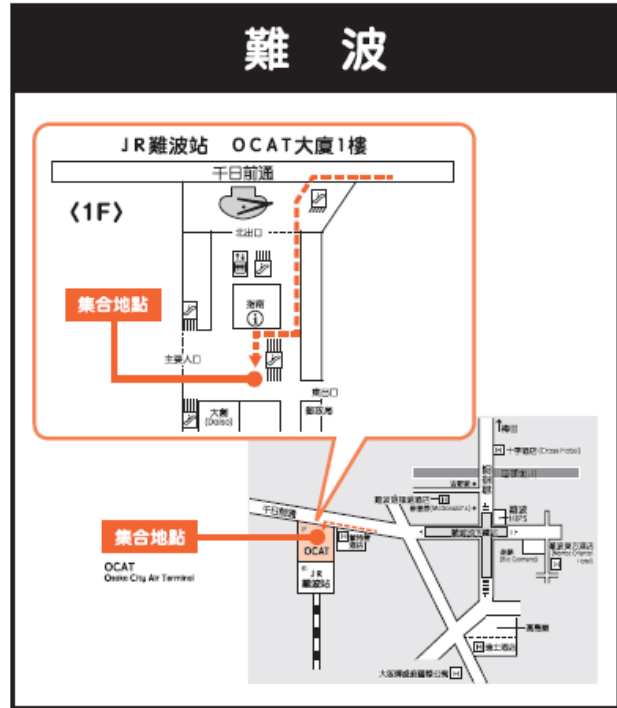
難 波

JR難波站 OCAT大廈1樓

千日前通

〈1F〉

北出口

服務

集合地點

主要入口

大創 (Daiso)

東出口

藝術館

梅田

十字酒店 (Cross Hotel)

高島屋

難波南海酒店

麥當勞 (McDonald's)

御堂筋線

千日前通

難波

集合地點

OCAT

JR 難波站

OCAT
Osaka City Air Terminal

大阪府立體育會館

高島屋

難波東方酒店 (Nankai Oriental Hotel)

南海